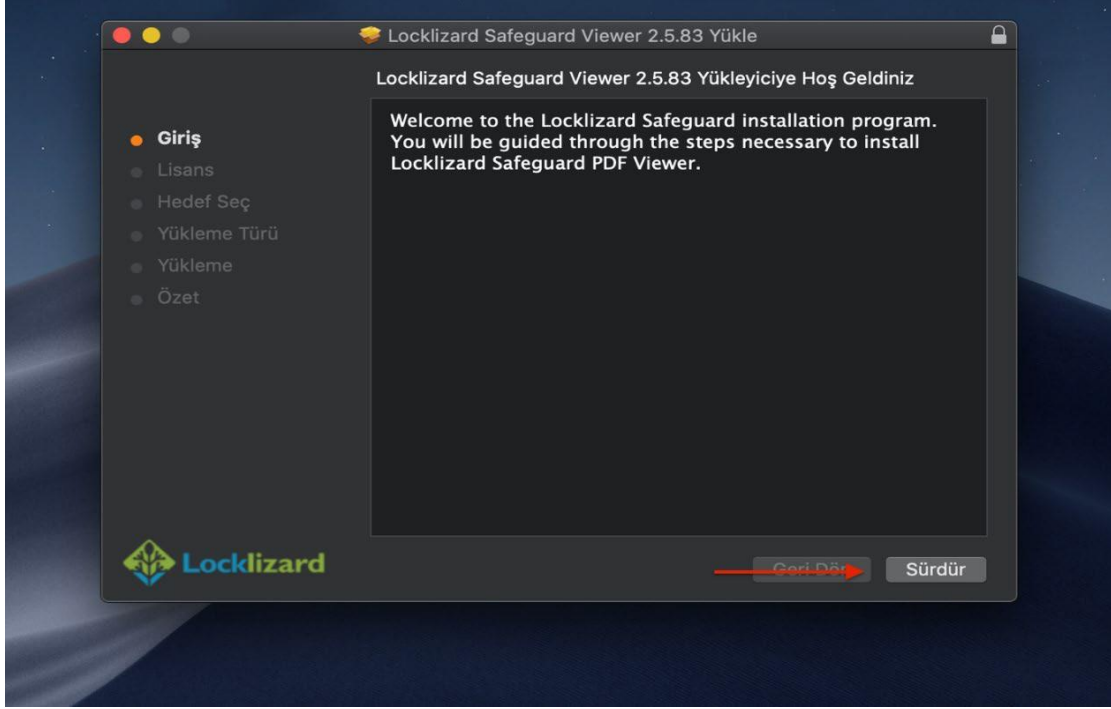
Locklizard Safeguard Viewer 2.5.83 Yükle

Locklizard Safeguard Viewer 2.5.83 Yükleyiciye Hoş Geldiniz

Giriş
Lisans
Hedef Seç
Yükleme Türü
Yükleme
Özet

Welcome to the Locklizard Safeguard installation program. You will be guided through the steps necessary to install Locklizard Safeguard PDF Viewer.

Locklizard

Geri Dön

Sürdür